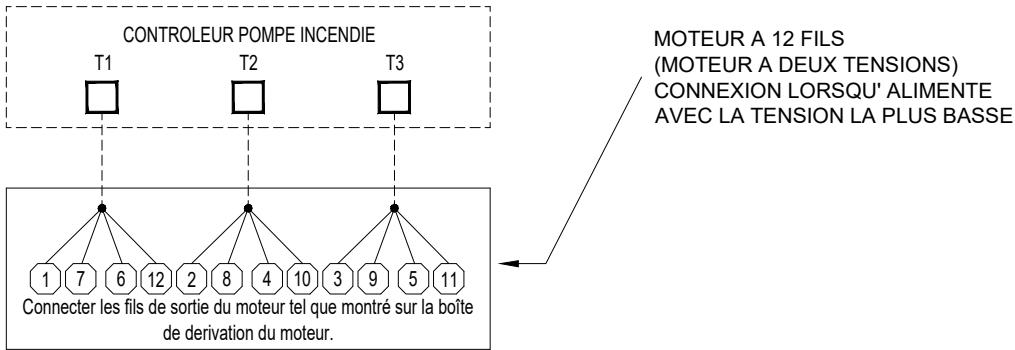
CONTROLEUR POMPE INCENDIE

T1 T2 T3

MOTEUR A 12 FILS
(MOTEUR A DEUX TENSIONS)
CONNEXION LORSQU' ALIMENTE
AVEC LA TENSION LA PLUS BASSE

1 7 6 12 2 8 4 10 3 9 5 11

Connecter les fils de sortie du moteur tel que montré sur la boîte de derivation du moteur.